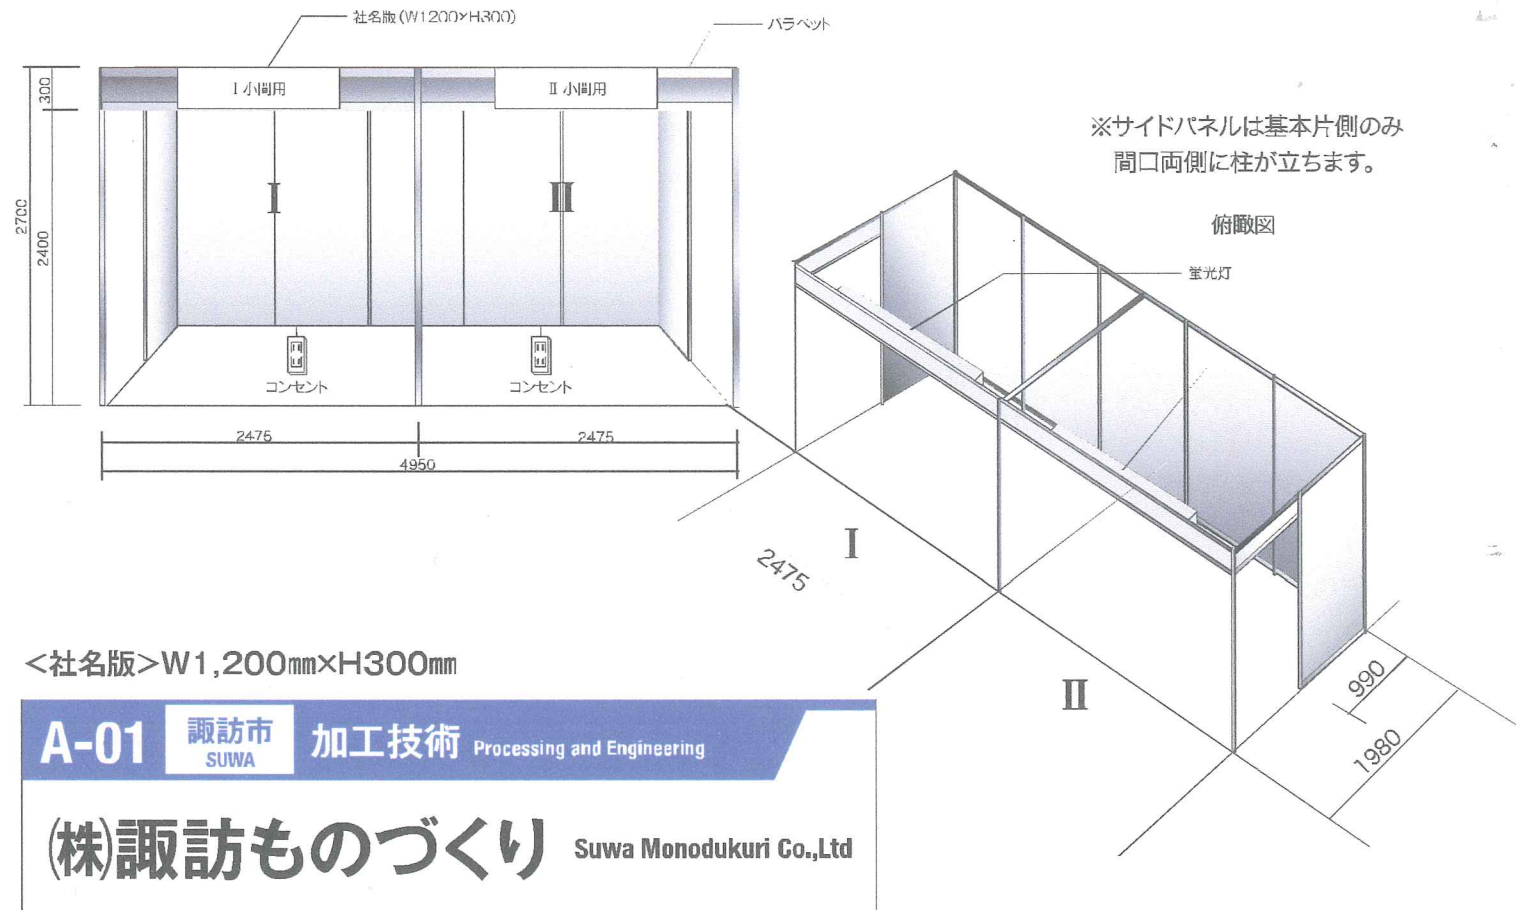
社名版(W1200×H300)

パラペット

300

2700

2400

I 小間用

II 小間用

I

II

コンセント

コンセント

2475

2475

4950

※サイドパネルは基本片側のみ
間口両側に柱が立ちます。

俯瞰図

蛍光灯

I

2475

II

990

1980

<社名版>W1,200mm×H300mm

A-01

諏訪市
SUWA

加工技術 Processing and Engineering

㈱諏訪ものづくり Suwa Monodukuri Co.,Ltd